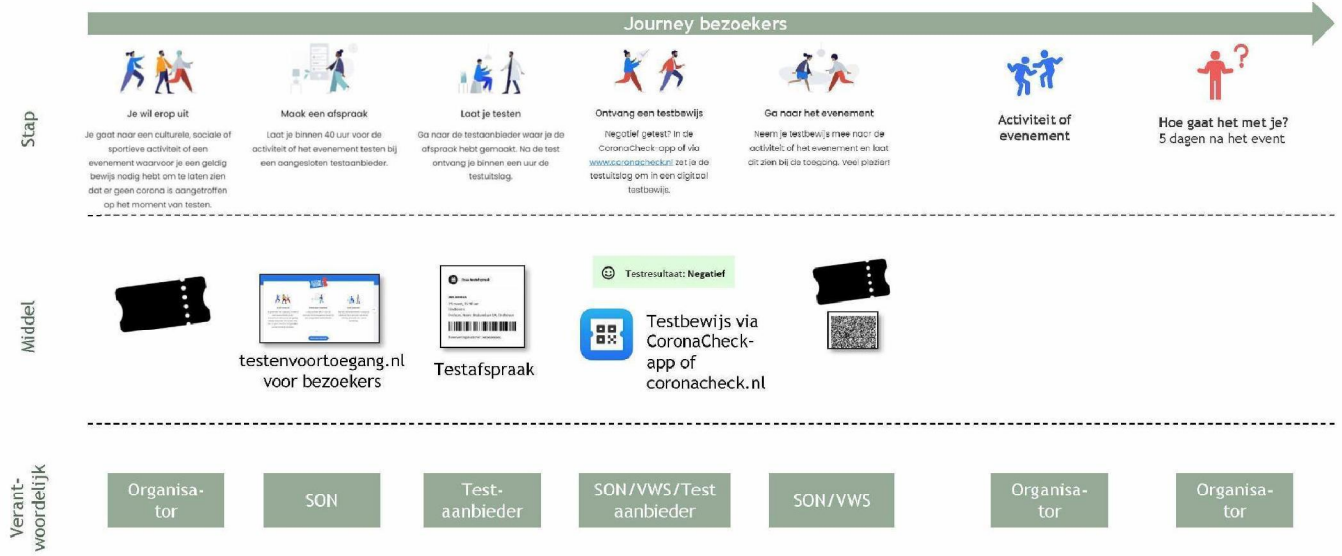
Journey bezoekers

Stap

Je wil erop uit
Je gaat naar een culturele, sociale of sportieve activiteit of een evenement waarvoor je een geldig bewijs nodig hebt om te laten zien dat er geen corona is aangetroffen op het moment van testen.

Maak een afspraak
Laat je binnen 40 uur voor de activiteit of het evenement testen bij een aangesloten testaanbieder.

Laat je testen
Ga naar de testaanbieder waar je de afspraak hebt gemaakt. Na de test ontvang je binnen een uur de testuitslag.

Ontvang een testbewijs
Negatief getest? In de CoronaCheck-app of via www.coronacheck.nl zet je de testuitslag om in een digitaal testbewijs.

Ga naar het evenement
Neem je testbewijs mee naar de activiteit of het evenement en laat dit zien bij de toegang. Veel plezier!

Activiteit of evenement

Hoe gaat het met je? 5 dagen na het event

Middel

testenvoortoegang.nl voor bezoekers

Testafspraak

Testresultaat: Negatief

Testbewijs via CoronaCheck-app of coronacheck.nl

Verant-woordelijk

Organisa-tor

SON

Test-aanbieder

SON/VWS/Test aanbieder

SON/VWS

Organisa-tor

Organisa-tor